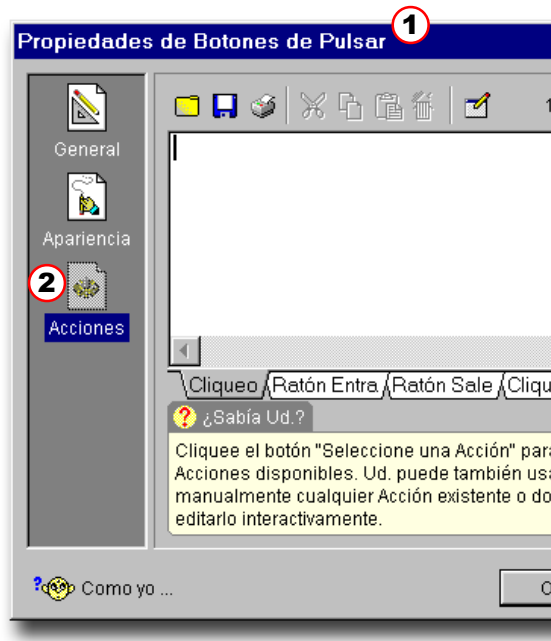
Propiedades de Botones de Pulsar 1

General

Apariencia

2

Acciones

1

Cliqueo Ratón Entra Ratón Sale Cliqu

¿Sabía Ud.?

Cliquee el botón "Seleccione una Acción" para Acciones disponibles. Ud. puede también usa manualmente cualquier Acción existente o do editarlo interactivamente.

Como yo ...

C